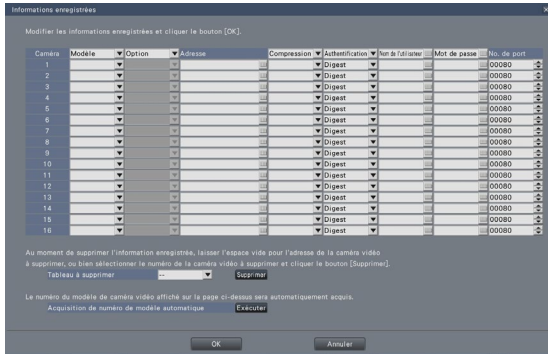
Informations enregistrées

Modifier les informations enregistrées et cliquer le bouton [OK].

| Caméra | Modèle | Option | Adresse | Compression | Authentification | Nom de l'utilisateur | Mot de passe | No. de port |
|---|---|---|---|---|---|---|---|---|
| 1 | | | | | Digest | | | 00080 |
| 2 | | | | | Digest | | | 00080 |
| 3 | | | | | Digest | | | 00080 |
| 4 | | | | | Digest | | | 00080 |
| 5 | | | | | Digest | | | 00080 |
| 6 | | | | | Digest | | | 00080 |
| 7 | | | | | Digest | | | 00080 |
| 8 | | | | | Digest | | | 00080 |
| 9 | | | | | Digest | | | 00080 |
| 10 | | | | | Digest | | | 00080 |
| 11 | | | | | Digest | | | 00080 |
| 12 | | | | | Digest | | | 00080 |
| 13 | | | | | Digest | | | 00080 |
| 14 | | | | | Digest | | | 00080 |
| 15 | | | | | Digest | | | 00080 |
| 16 | | | | | Digest | | | 00080 |

Au moment de supprimer l'information enregistrée, laisser l'espace vide pour l'adresse de la caméra vidéo à supprimer, ou bien sélectionner le numéro de la caméra vidéo à supprimer et cliquer le bouton [Supprimer].

Tableau à supprimer --- Supprimer

Le numéro du modèle de caméra vidéo affiché sur la page ci-dessus sera automatiquement acquis.

Acquisition de numéro de modèle automatique Exécuter

OK Annuler